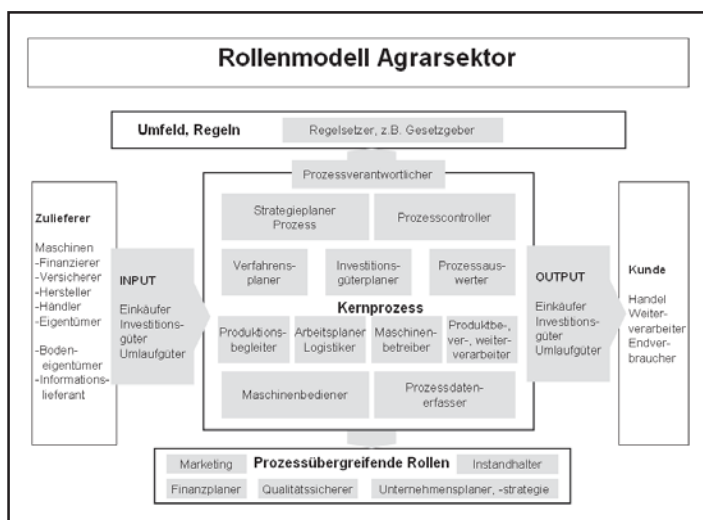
Rollenmodell Agrarsektor

Umfeld, Regeln

Regelsetzer, z.B. Gesetzgeber

Prozessverantwortlicher

Zulieferer

Maschinen
-Finanzierer
-Versicherer
-Hersteller
-Händler
-Eigentümer

-Bodeneigentümer
-Informationslieferant

INPUT

Einkäufer Investitionsgüter Umlaufgüter

Strategieplaner Prozess

Prozesscontroller

Verfahrensplaner

Investitionsgüterplaner

Prozessauswerter

Kernprozess

Produktionsbegleiter

Arbeitsplaner Logistiker

Maschinenbetreiber

Produktbe-, ver-, weiterverarbeiter

Maschinenbediener

Prozessdatenerfasser

OUTPUT

Einkäufer Investitionsgüter Umlaufgüter

Kunde

Handel
Weiterverarbeiter
Endverbraucher

Marketing

Prozessübergreifende Rollen

Instandhalter

Finanzplaner

Qualitätssicherer

Unternehmensplaner, -strategie